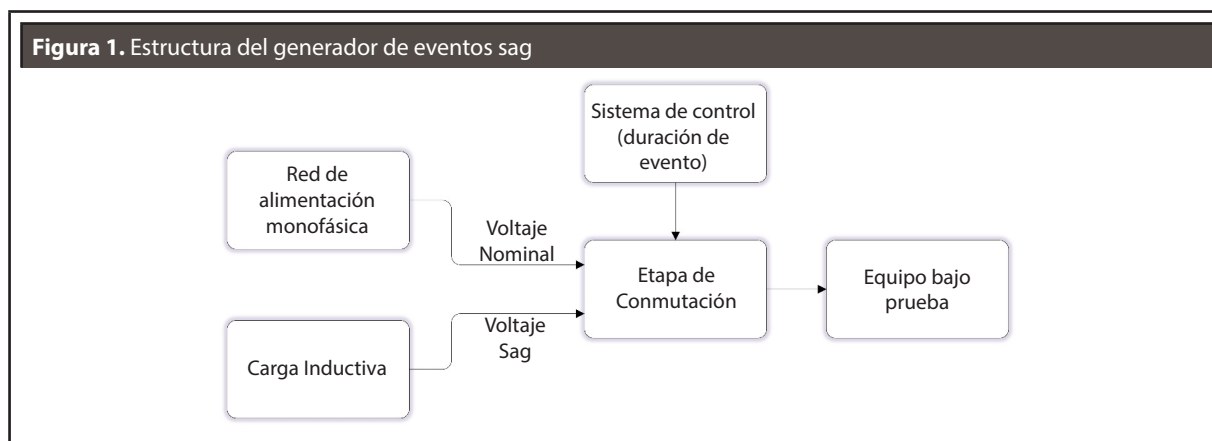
**Figura 1.** Estructura del generador de eventos sag

Sistema de control (duración de evento)

Red de alimentación monofásica

Voltaje Nominal

Etapa de Conmutación

Equipo bajo prueba

Carga Inductiva

Voltaje Sag